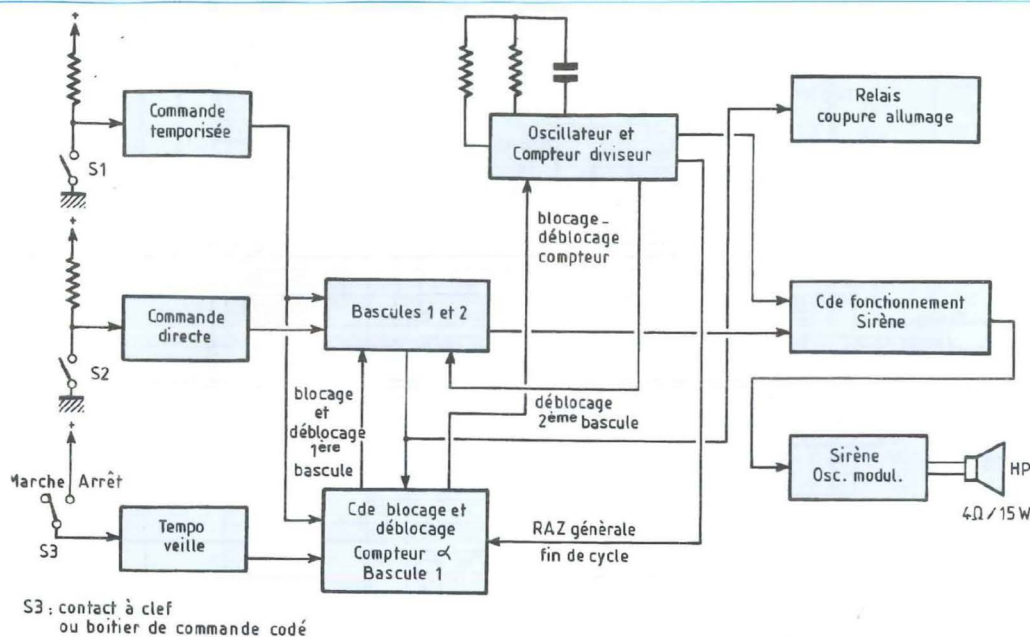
+
+
+
S1
S2
Marche Arrêt
S3
Commande temporisée
Commande directe
Tempo veille
Oscillateur et Compteur diviseur
blocage déblocage compteur
Bascules 1 et 2
blocage et déblocage 1ère bascule
déblocage 2ème bascule
Cde blocage et déblocage Compteur ∝ Bascule 1
RAZ générale fin de cycle
Relais coupure allumage
Cde fonctionnement Sirène
Sirène Osc. modul.
HP
4Ω / 15 W
S3 : contact à clef ou boitier de commande codé